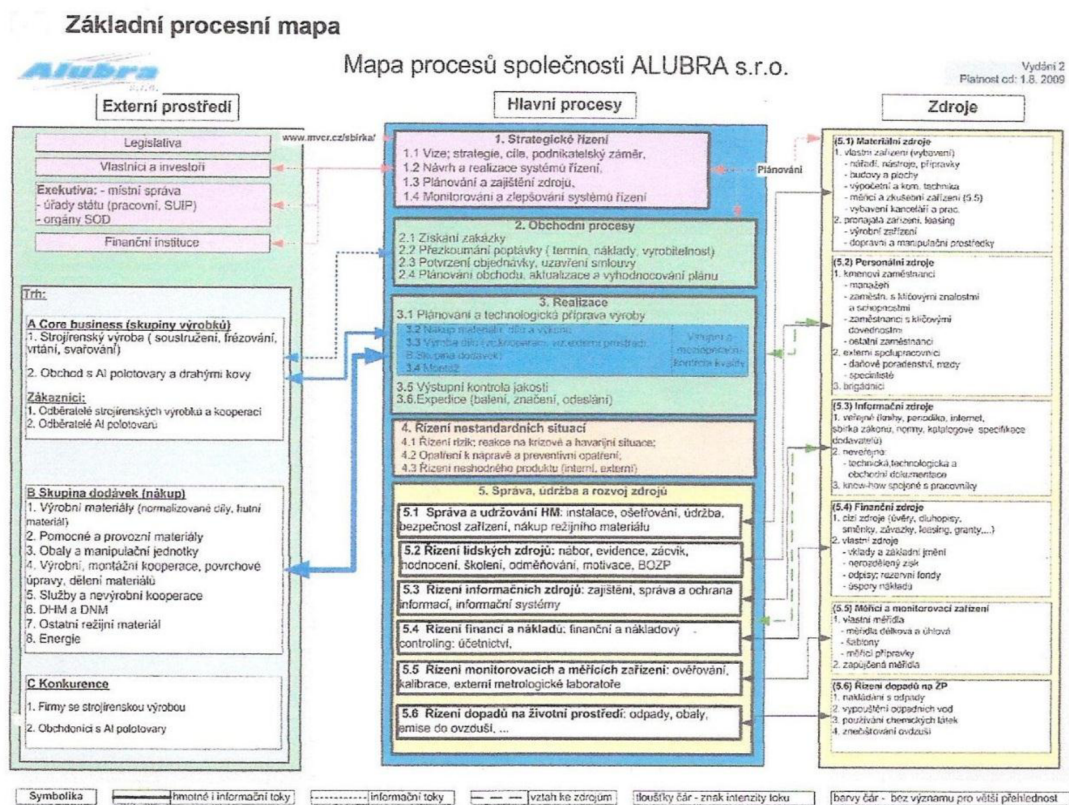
Základní procesní mapa

Alubra s.r.o.

Mapa procesů společnosti ALUBRA s.r.o.

Vydání 2
Platnost od: 1.8. 2009

Externí prostředí

Hlavní procesy

Zdroje

Legislativa

Vlastníci a investoři

Exekutiva: - místní správa
- úřady státu (pracovní, SUIP)
- orgány SOD

Finanční instituce

www.mvcr.cz/sbirka/

1. Strategické řízení
1.1 Vize; strategie, cíle, podnikatelský záměr,
1.2 Návrh a realizace systému řízení,
1.3 Plánování a zajištění zdrojů,
1.4 Monitorování a zlepšování systému řízení

Plánování

2. Obchodní procesy
2.1 Získání zakázky
2.2 Přezkoumání poptávky ( termín, náklady, vyrobitelnost)
2.3 Potvrzení objednávky, uzavření smlouvy
2.4 Plánování obchodu, aktualizace a vyhodnocování plánu

3. Realizace
3.1 Plánování a technologická příprava výroby
3.2 Nákup materiálu, dílů a výkonů
3.3 Výroba dílů (viz kooperace, viz externí prostředí)
3.3 Skupina dodávek
3.4 Montáž
Vstupní a mezioperační kontrola kvality
3.5 Výstupní kontrola jakosti
3.6.Expedice (balení, značení, odeslání)

4. Řízení nestandardních situací
4.1 Řízení rizik; reakce na krizové a havarijní situace;
4.2 Opatření k nápravě a preventivní opatření;
4.3 Řízení neshodného produktu (interní, externí)

5. Správa, údržba a rozvoj zdrojů
5.1 Správa a udržování HM: instalace, ošetřování, údržba, bezpečnost zařízení, nákup režijního materiálu
5.2 Řízení lidských zdrojů: nábor, evidence, zácvik, hodnocení, školení, odměňování, motivace, BOZP
5.3 Řízení informačních zdrojů: zajištění, správa a ochrana informací, informační systémy
5.4 Řízení financí a nákladů: finanční a nákladový controling: účetnictví,
5.5 Řízení monitorovacích a měřících zařízení: ověřování, kalibrace, externí metrologické laboratoře
5.6 Řízení dopadů na životní prostředí: odpady, obaly, emise do ovzduší, ...

Trh:

A Core business (skupiny výrobků)
1. Strojírenský výroba ( soustružení, frézování, vrtání, svařování)
2. Obchod s Al polotovary a drahými kovy

Zákazníci:
1. Odběratelé strojírenských výrobků a kooperací
2. Odběratelé Al polotovarů

B Skupina dodávek (nákup)
1. Výrobní materiály (normalizované díly, hutní materiál)
2. Pomocné a provozní materiály
3. Obaly a manipulační jednotky
4. Výrobní, montážní kooperace, povrchové úpravy, dělení materiálů
5. Služby a nevýrobní kooperace
6. DHM a DNM
7. Ostatní režijní materiál
8. Energie

C Konkurence
1. Firmy se strojírenskou výrobou
2. Obchodníci s Al polotovary

(5.1) Materiální zdroje
1. vlastní zařízení (vybavení)
- nářadí, nástroje, přípravky
- budovy a plochy
- výpočetní a kom. technika
- měřící a zkušební zařízení (5.5)
- vybavení kanceláří a prac.
2. pronajatá zařízení, leasing
- výrobní zařízení
- dopravní a manipulační prostředky

(5.2) Personální zdroje
1. kmenoví zaměstnanci
- manažeři
- zaměstn. s klíčovými znalostmi a schopnostmi
- zaměstnanci s klíčovými dovednostmi
- ostatní zaměstnanci
2. externí spolupracovníci
- daňové poradenství, mzdy
- specialisté
3. brigádníci

(5.3) Informační zdroje
1. veřejné (knihy, periodika, internet, sbírka zákonů, normy, katalogové specifikace dodavatelů)
2. neveřejné:
- technická,technologická a obchodní dokumentace
3. know-how spojené s pracovníky

(5.4) Finanční zdroje
1. cizí zdroje (úvěry, dluhopisy, směnky, závazky, leasing, granty,...)
2. vlastní zdroje
- vklady a základní jmění
- nerozdělený zisk
- odpisy; rezervní fondy
- úspory nákladů

(5.5) Měřící a monitorovací zařízení
1. vlastní měřidla
- měřidla délková a úhlová
- šablony
- měřící přípravky
2. zapůjčená měřidla

(5.6) Řízení dopadů na ŽP
1. nakládání s odpady
2. vypouštění odpadních vod
3. používání chemických látek
4. znečišťování ovzduší

Symbolika | hmotné i informační toky | informační toky | vztah ke zdrojům | tloušťky čár - znak intenzity toku | barvy čár - bez významu pro větší přehlednost